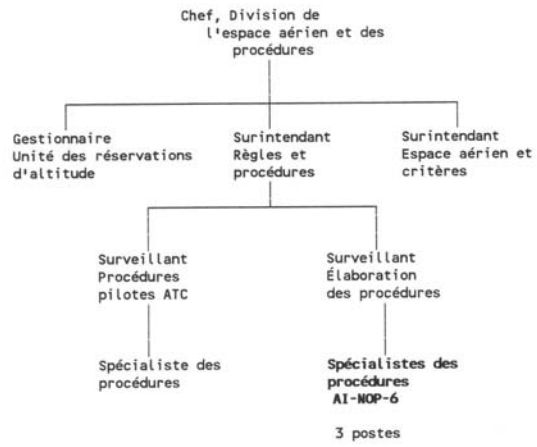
Chef, Division de l'espace aérien et des procédures

Gestionnaire Unité des réservations d'altitude

Surintendant Règles et procédures

Surintendant Espace aérien et critères

Surveillant Procédures pilotes ATC

Surveillant Élaboration des procédures

Spécialiste des procédures

Spécialistes des procédures AI-NOP-6

3 postes